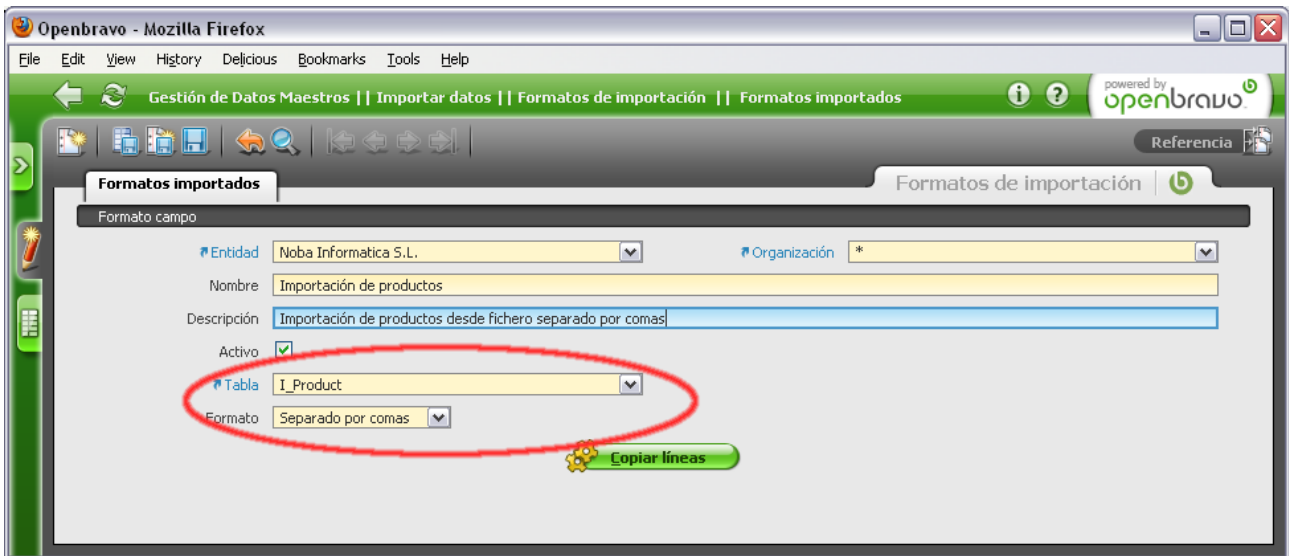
Openbravo - Mozilla Firefox

File Edit View History Delicious Bookmarks Tools Help

Gestión de Datos Maestros || Importar datos || Formatos de importación || Formatos importados

powered by openbravo

Referencia

Formatos importados

Formatos de importación

Formato campo

Entidad Noba Informatica S.L.

Organización *

Nombre Importación de productos

Descripción Importación de productos desde fichero separado por comas

Activo

Tabla I_Product

Formato Separado por comas

Copiar líneas